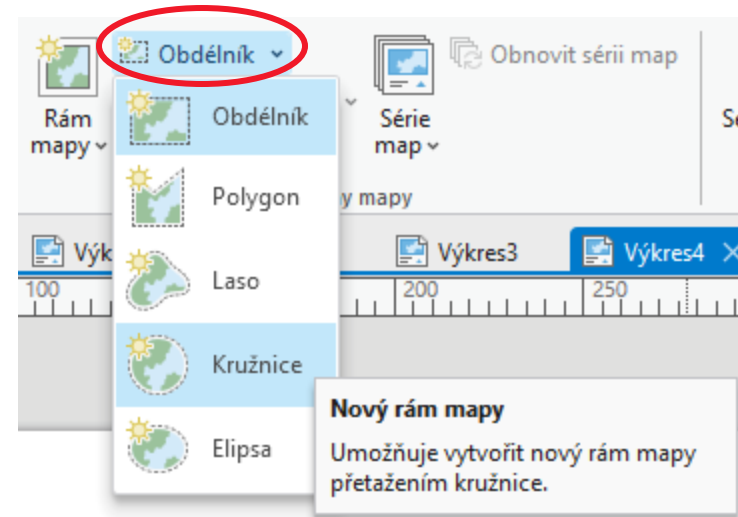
Obdélník

Obnovit sérii map

Rám mapy

Obdélník

Série map

Se

Polygon

y mapy

Výk

Výkres3

Výkres4

100

200

250

Laso

Kružnice

Elipsa

Nový rám mapy

Umožňuje vytvořit nový rám mapy přetažením kružnice.